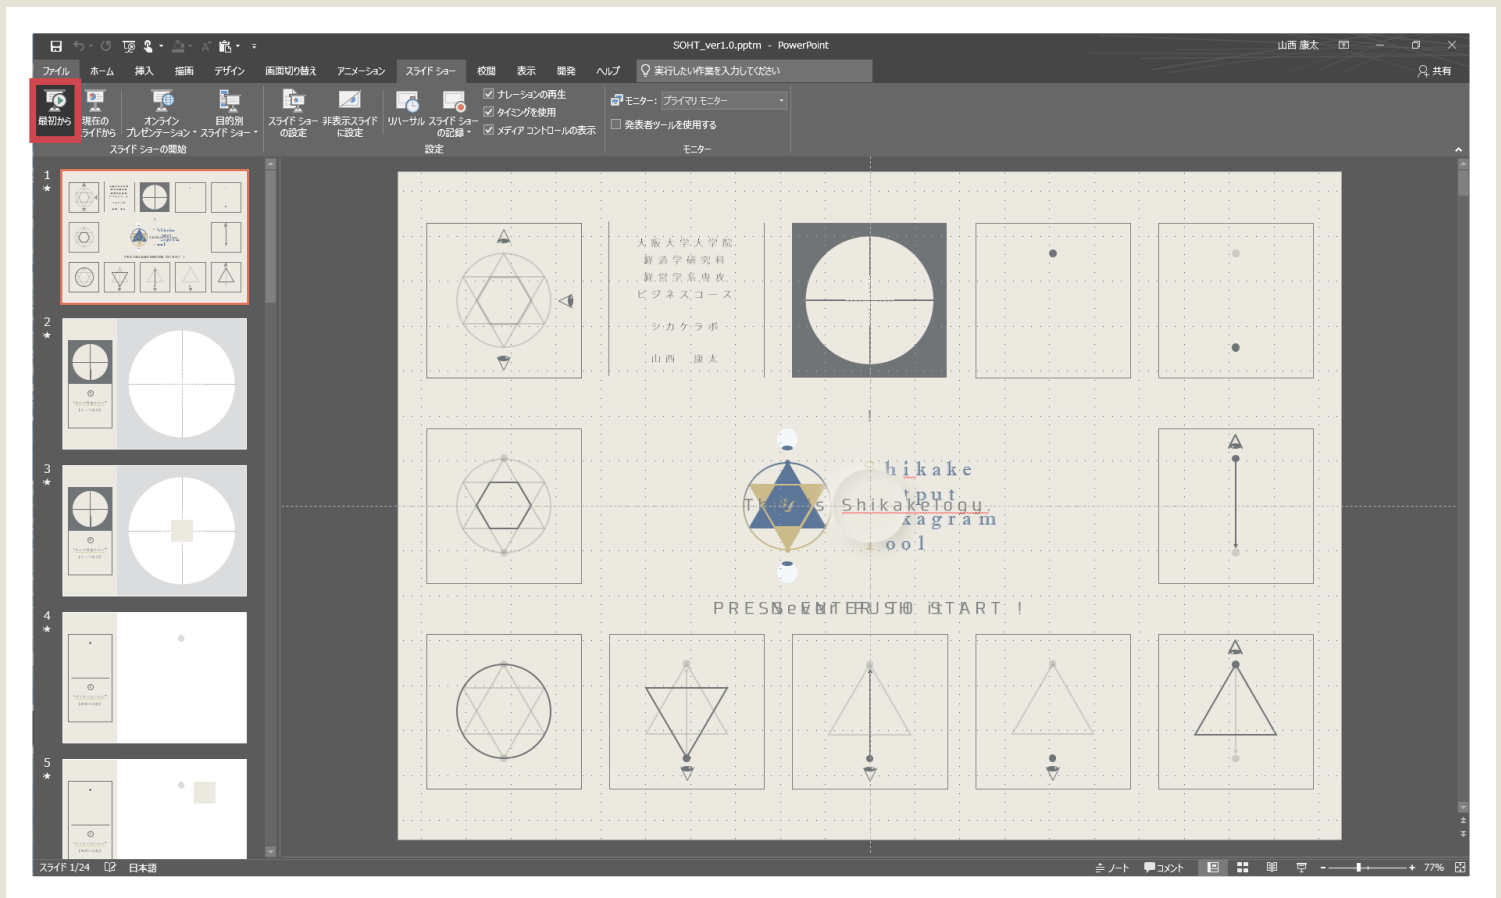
SOHT_ver1.0.pptm - PowerPoint

山西 康太

ファイル ホーム 挿入 描画 デザイン 画面切り替え アニメーション スライド ショー 校閲 表示 開発 ヘルプ 実行したい作業を入力してください 共有

最初から 現在のスライドから オンライン プレゼンテーション 目的別スライド ショー
スライド ショーの開始

スライド ショーの設定 非表示スライドに設定 リハーサル スライド ショーの記録 ナレーションの再生 タイミングを使用 メディア コントロールの表示
設定

モニター: プライマリ モニター 発表者ツールを使用する
モニター

1 2 3 4 5

大阪大学大学院
経済学研究科
経営学系専攻
ビジネスコース

シカケラボ

山西 康太

hikake
tput
Shikakelogy
iagram
ool

PRESENTER START !

スライド 1/24 日本語 ノート コメント 77%